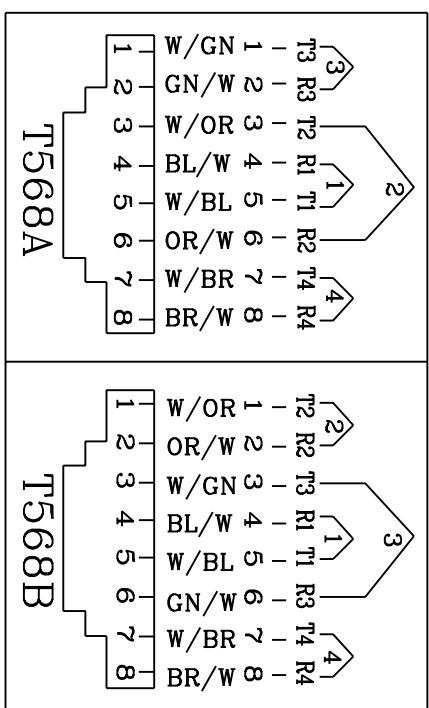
T568A

1 W/GN 1 T3
2 GN/W 2 R3
3 W/OR 3 T2
4 BL/W 4 R1
5 W/BL 5 T1
6 OR/W 6 R2
7 W/BR 7 T4
8 BR/W 8 R4

3
2
1
4

T568B

1 W/OR 1 T2
2 OR/W 2 R2
3 W/GN 3 T3
4 BL/W 4 R1
5 W/BL 5 T1
6 GN/W 6 R3
7 W/BR 7 T4
8 BR/W 8 R4

2
3
1
4